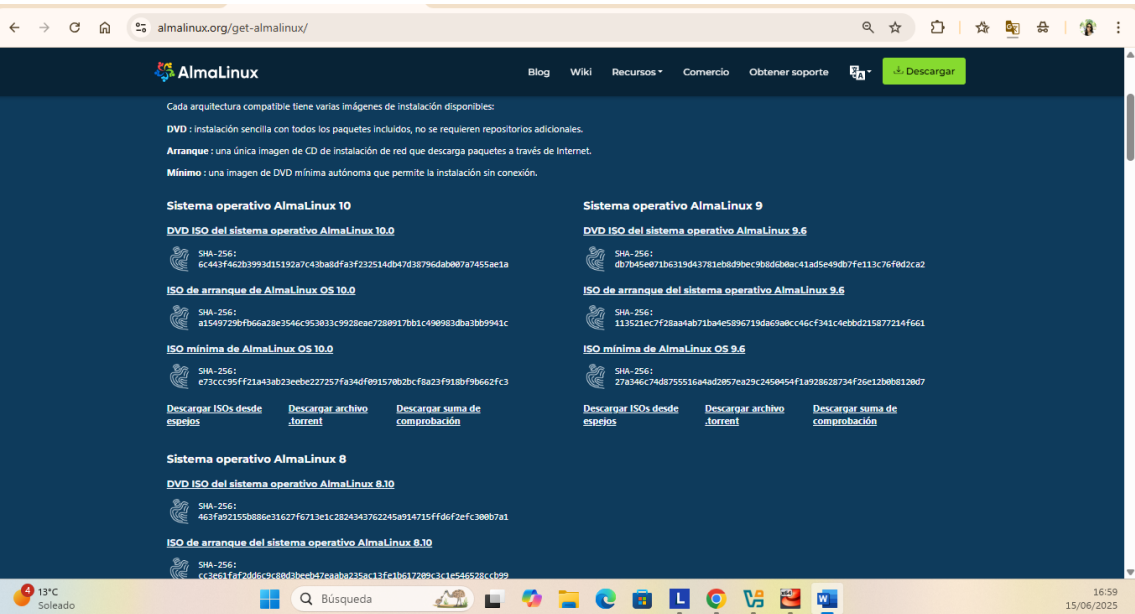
almalinux.org/get-almalinux/

AlmaLinux

Blog Wiki Recursos Comercio Obtener soporte Descargar

Cada arquitectura compatible tiene varias imágenes de instalación disponibles:

DVD : instalación sencilla con todos los paquetes incluidos, no se requieren repositorios adicionales.

Arranque : una única imagen de CD de instalación de red que descarga paquetes a través de Internet.

Mínimo : una imagen de DVD mínima autónoma que permite la instalación sin conexión.

Sistema operativo AlmaLinux 10

DVD ISO del sistema operativo AlmaLinux 10.0

SHA-256:
6c443f462b3993d15192a7c43ba8dfa3f232514db47d38796dab007a7455ae1a

ISO de arranque de AlmaLinux OS 10.0

SHA-256:
a1549729bfb66a28e3546c953033c9928eae7280917bb1c490983dba3bb9941c

ISO mínima de AlmaLinux OS 10.0

SHA-256:
e73ccc95ff21a43ab23eebe227257fa34df091570b2bcf8a23f918bf9b662fc3

Descargar ISOs desde espejos Descargar archivo .torrent Descargar suma de comprobación

Sistema operativo AlmaLinux 9

DVD ISO del sistema operativo AlmaLinux 9.6

SHA-256:
db7b45e071b6319d43781eb8d9bec9b8d6b0ac41ad5e49db7fe113c76f0d2ca2

ISO de arranque del sistema operativo AlmaLinux 9.6

SHA-256:
113521ec7f28aa4ab71ba4e5896719da69a0cc46cf341c4ebbd215877214f661

ISO mínima de AlmaLinux OS 9.6

SHA-256:
27a346c74d8755516a4ad2057ea29c2450454f1a928628734f26e12b0b8120d7

Descargar ISOs desde espejos Descargar archivo .torrent Descargar suma de comprobación

Sistema operativo AlmaLinux 8

DVD ISO del sistema operativo AlmaLinux 8.10

SHA-256:
463fa92155b886e31627f6713e1c2824343762245a914715ffd6f2efc300b7a1

ISO de arranque del sistema operativo AlmaLinux 8.10

SHA-256:
cc3e61faf2dd6c9c80d3beeb47eaaba235ac13fe1b617209c3c1e546528ccb99

4 13°C Soleado Búsqueda 16:59 15/06/2025